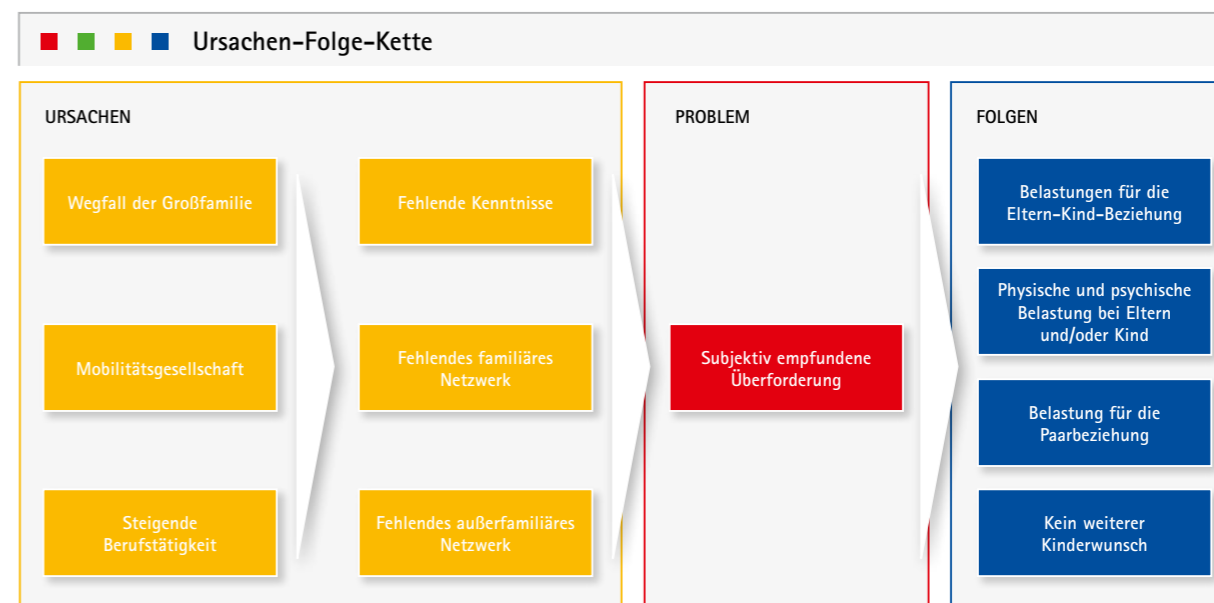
Ursachen-Folge-Kette

URSACHEN

Wegfall der Großfamilie

Mobilitätsgesellschaft

Steigende Berufstätigkeit

Fehlende Kenntnisse

Fehlendes familiäres Netzwerk

Fehlendes außerfamiliäres Netzwerk

PROBLEM

Subjektiv empfundene Überforderung

FOLGEN

Belastungen für die Eltern-Kind-Beziehung

Physische und psychische Belastung bei Eltern und/oder Kind

Belastung für die Paarbeziehung

Kein weiterer Kinderwunsch